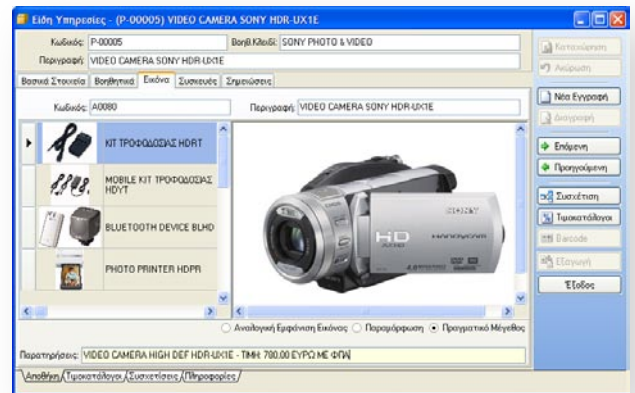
Είδη Υπηρεσίες - (P-00005) VIDEO CAMERA SONY HDR-UX1E

Κωδικός: P-00005
Βοηθ.Κλειδί: SONY PHOTO & VIDEO
Περιγραφή: VIDEO CAMERA SONY HDR-UX1E

Βασικά Στοιχεία | Βοηθητικά | Εικόνα | Συσκευές | Σημειώσεις

Κωδικός: A0080
Περιγραφή: VIDEO CAMERA SONY HDR-UX1E

KIT ΤΡΟΦΟΔΟΣΙΑΣ HDRT
MOBILE KIT ΤΡΟΦΟΔΟΣΙΑΣ HDYT
BLUETOOTH DEVICE BLHD
PHOTO PRINTER HDPR

SONY
HD

Αναλογική Εμφάνιση Εικόνας
Παραμόρφωση
Πραγματικό Μέγεθος

Παρατηρήσεις: VIDEO CAMERA HIGH DEF HDR-UX1E - ΤΙΜΗ: 780,00 ΕΥΡΩ ΜΕ ΦΠΑ

Αποθήκη | Τιμοκατάλογοι | Συσχετίσεις | Πληροφορίες

Καταχώρηση
Ακύρωση
Νέα Εγγραφή
Διαγραφή
Επόμενη
Προηγούμενη
Συσχέτιση
Τιμοκατάλογοι
Barcode
Εξαγωγή
Έξοδος